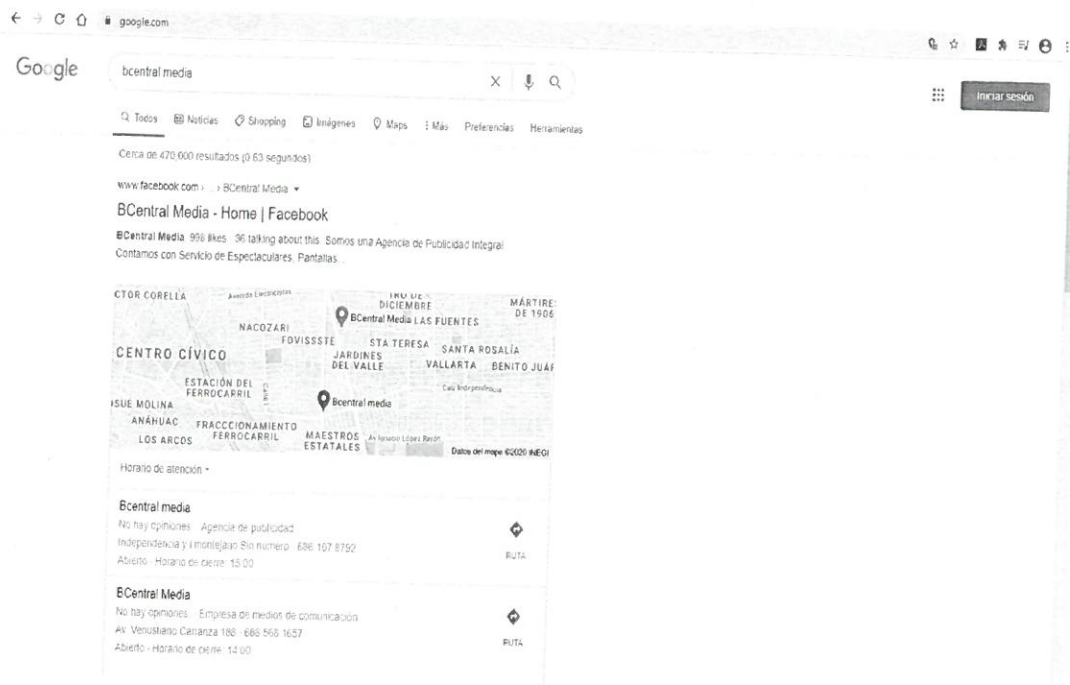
google.com

Google

bcentral media

Iniciar sesión

Todos Noticias Shopping Imágenes Maps Más Preferencias Herramientas

Cerca de 470,000 resultados (0.63 segundos)

www.facebook.com › ... › BCentral Media ▾

BCentral Media - Home | Facebook

BCentral Media. 998 likes · 36 talking about this. Somos una Agencia de Publicidad Integral. Contamos con Servicio de Espectaculares, Pantallas, ...

CTOR CORELLA Avenida Electricistas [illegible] DICIEMBRE MÁRTIRES DE 1906 BCentral Media LAS FUENTES NACOZARI FOVISSSTE STA TERESA SANTA ROSALÍA CENTRO CÍVICO JARDINES DEL VALLE VALLARTA BENITO JUÁR ESTACIÓN DEL FERROCARRIL Calz Independencia Bcentral media SUE MOLINA ANÁHUAC FRACCCIONAMIENTO FERROCARRIL LOS ARCOS MAESTROS ESTATALES Av Ignacio López Rayón Datos del mapa ©2020 INEGI

Horario de atención ▾

Bcentral media
No hay opiniones · Agencia de publicidad
Independencia y Montejano Sin numero · 686 107 8792
Abierto · Horario de cierre: 15:00
RUTA

BCentral Media
No hay opiniones · Empresa de medios de comunicación
Av. Venustiano Carranza 188 · 686 568 1657
Abierto · Horario de cierre: 14:00
RUTA